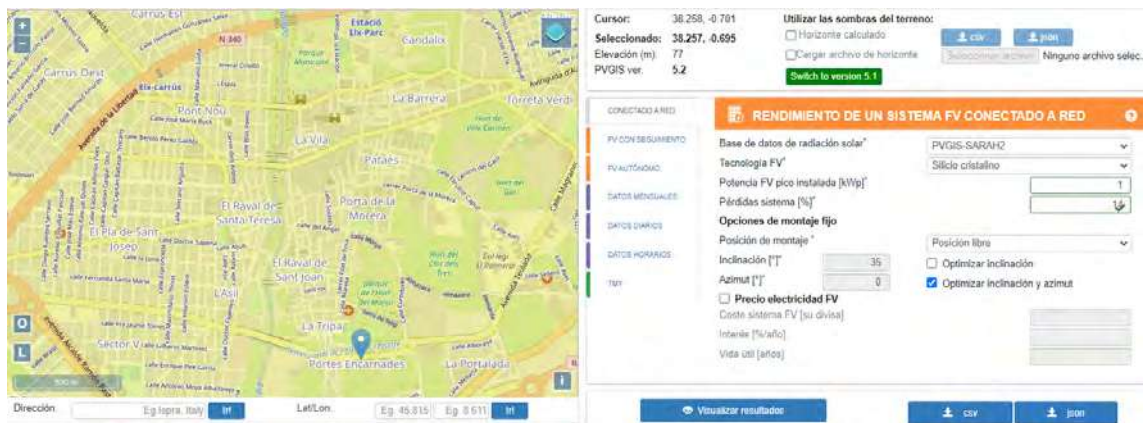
+
−
Carrus Est
Estació Elx-Parc
Candalix
N-340
Carrús Oest
Elx-Carrús
Pont Nou
La Barrera
Torreta Verdi
La Vila
Pataes
El Raval de Santa Teresa
Porta de la Morera
El Pla de Sant Josep
El Raval de Sant Joan
L'Asil
Sector V
La Tripa
Portes Encarnades
La Portalada
Avinguda de la Llibertat
O
L
i
500 m

Dirección: Eg Ispra, Italy Ir!
Lat/Lon: Eg 45.815 Eg 8.611 Ir!

Cursor: 38.258, -0.701
Seleccionado: 38.257, -0.695
Elevación (m): 77
PVGIS ver: 5.2
Switch to version 5.1

Utilizar las sombras del terreno:
Horizonte calculado
Cargar archivo de horizonte
csv
json
Seleccionar archivo Ninguno archivo selec.

CONECTADO A RED
FV CON SEGUIMIENTO
FV AUTÓNOMO
DATOS MENSUALES
DATOS DIARIOS
DATOS HORARIOS
TMY

RENDIMIENTO DE UN SISTEMA FV CONECTADO A RED

Base de datos de radiación solar* PVGIS-SARAH2
Tecnología FV* Silicio cristalino
Potencia FV pico instalada [kWp]* 1
Pérdidas sistema [%]* 14
Opciones de montaje fijo
Posición de montaje * Posición libre
Inclinación [°]* 35
Optimizar inclinación
Azimut [°]* 0
Optimizar inclinación y azimut
Precio electricidad FV
Coste sistema FV [su divisa]
Interés [%/año]
Vida útil [años]

Visualizar resultados
csv
json